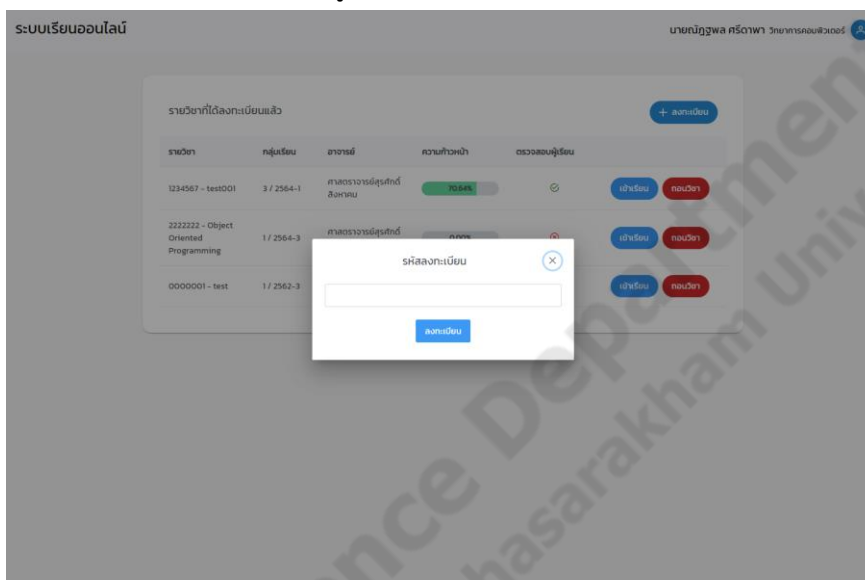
ระบบเรียนออนไลน์

นายณัฏฐพล ศรีดาพา วิทยาการคอมพิวเตอร์

รายวิชาที่ได้ลงทะเบียนแล้ว

+ ลงทะเบียน

| รายวิชา | กลุ่มเรียน | อาจารย์ | ความก้าวหน้า | ตรวจสอบผู้เรียน | |
|---|---|---|---|---|---|
| 1234567 - test001 | 3 / 2564-1 | ศาสตราจารย์สุรศักดิ์ สังหาคม | 70.54% | | เข้าเรียน ถอนวิชา |
| 2222222 - Object Oriented Programming | 1 / 2564-3 | ศาสตราจารย์สุรศักดิ์ | 0.00% | | เข้าเรียน ถอนวิชา |
| 0000001 - test | 1 / 2562-3 | | | | เข้าเรียน ถอนวิชา |

รหัสลงทะเบียน

ลงทะเบียน

Computer Science Department Mahasarakham University